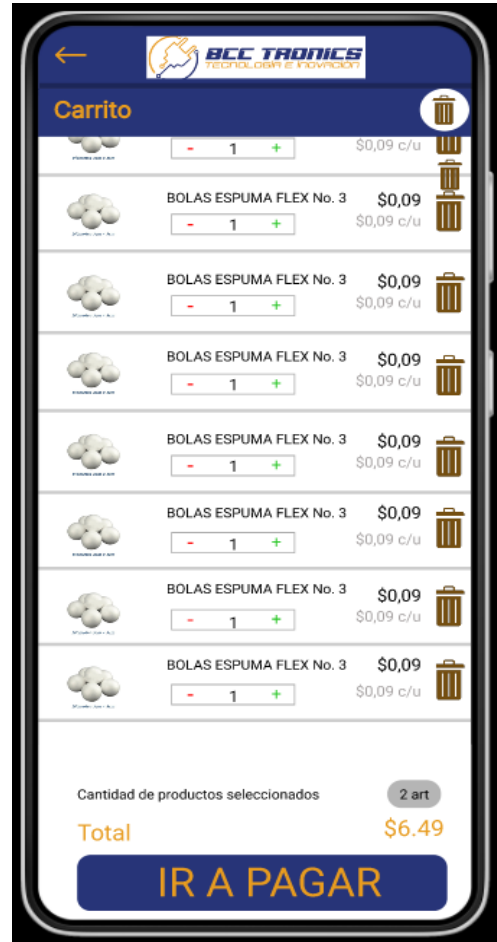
BCC TRONICS
TECNOLOGIA E INNOVACION

Carrito

- 1 + $0,09 c/u

BOLAS ESPUMA FLEX No. 3 $0,09
- 1 + $0,09 c/u

BOLAS ESPUMA FLEX No. 3 $0,09
- 1 + $0,09 c/u

BOLAS ESPUMA FLEX No. 3 $0,09
- 1 + $0,09 c/u

BOLAS ESPUMA FLEX No. 3 $0,09
- 1 + $0,09 c/u

BOLAS ESPUMA FLEX No. 3 $0,09
- 1 + $0,09 c/u

BOLAS ESPUMA FLEX No. 3 $0,09
- 1 + $0,09 c/u

BOLAS ESPUMA FLEX No. 3 $0,09
- 1 + $0,09 c/u

Cantidad de productos seleccionados 2 art

Total $6.49

IR A PAGAR